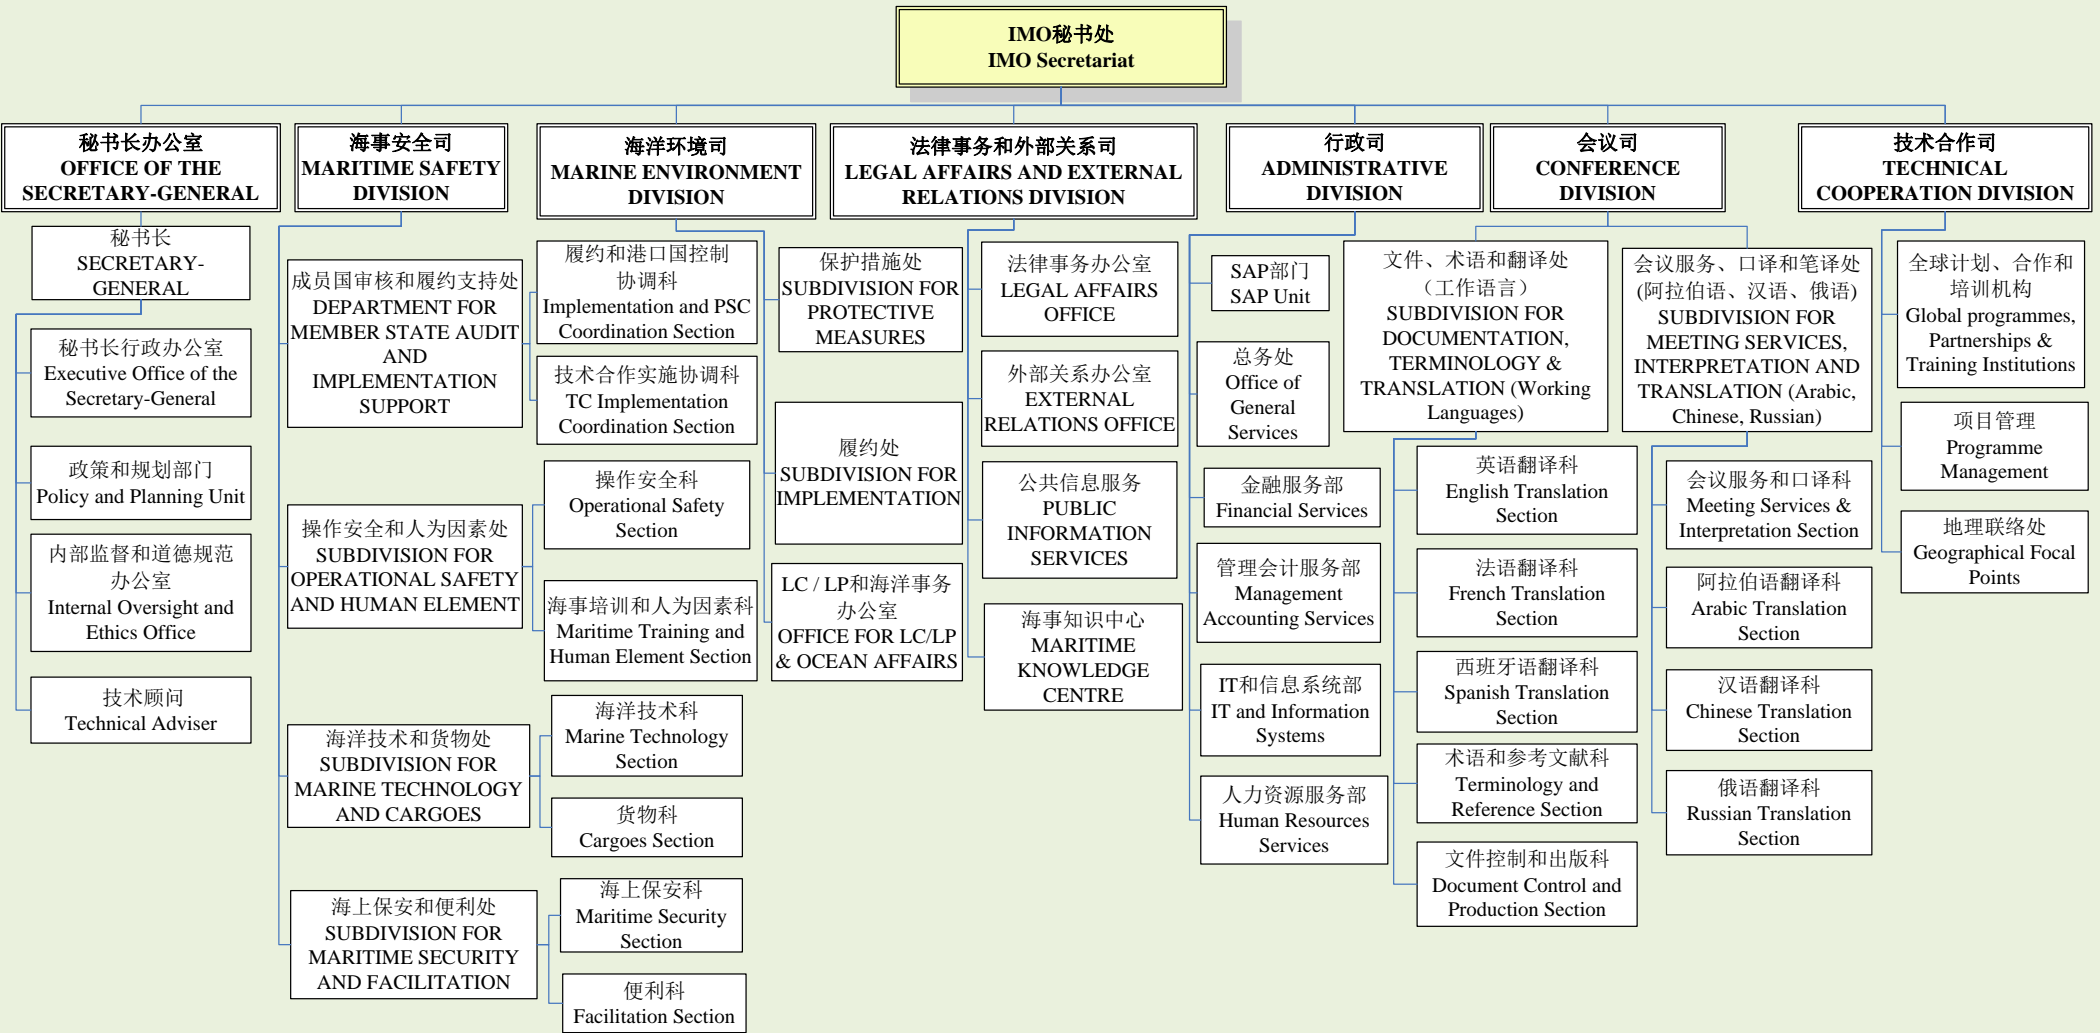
IMO秘书处
IMO Secretariat

秘书长办公室
OFFICE OF THE SECRETARY-GENERAL

秘书长
SECRETARY-GENERAL

秘书长行政办公室
Executive Office of the Secretary-General

政策和规划部门
Policy and Planning Unit

内部监督和道德规范办公室
Internal Oversight and Ethics Office

技术顾问
Technical Adviser

海事安全司
MARITIME SAFETY DIVISION

成员国审核和履约支持处
DEPARTMENT FOR MEMBER STATE AUDIT AND IMPLEMENTATION SUPPORT

操作安全和人为因素处
SUBDIVISION FOR OPERATIONAL SAFETY AND HUMAN ELEMENT

海洋技术和货物处
SUBDIVISION FOR MARINE TECHNOLOGY AND CARGOES

海上保安和便利处
SUBDIVISION FOR MARITIME SECURITY AND FACILITATION

履约和港口国控制协调科
Implementation and PSC Coordination Section

技术合作实施协调科
TC Implementation Coordination Section

操作安全科
Operational Safety Section

海事培训和人为因素科
Maritime Training and Human Element Section

海洋技术科
Marine Technology Section

货物科
Cargoes Section

海上保安科
Maritime Security Section

便利科
Facilitation Section

海洋环境司
MARINE ENVIRONMENT DIVISION

保护措施处
SUBDIVISION FOR PROTECTIVE MEASURES

履约处
SUBDIVISION FOR IMPLEMENTATION

LC / LP和海洋事务办公室
OFFICE FOR LC/LP & OCEAN AFFAIRS

法律事务和外部关系司
LEGAL AFFAIRS AND EXTERNAL RELATIONS DIVISION

法律事务办公室
LEGAL AFFAIRS OFFICE

外部关系办公室
EXTERNAL RELATIONS OFFICE

公共信息服务
PUBLIC INFORMATION SERVICES

海事知识中心
MARITIME KNOWLEDGE CENTRE

行政司
ADMINISTRATIVE DIVISION

SAP部门
SAP Unit

总务处
Office of General Services

金融服务部
Financial Services

管理会计服务部
Management Accounting Services

IT和信息系统部
IT and Information Systems

人力资源服务部
Human Resources Services

会议司
CONFERENCE DIVISION

文件、术语和翻译处（工作语言）
SUBDIVISION FOR DOCUMENTATION, TERMINOLOGY & TRANSLATION (Working Languages)

英语翻译科
English Translation Section

法语翻译科
French Translation Section

西班牙语翻译科
Spanish Translation Section

术语和参考文献科
Terminology and Reference Section

文件控制和出版科
Document Control and Production Section

会议服务、口译和笔译处（阿拉伯语、汉语、俄语）
SUBDIVISION FOR MEETING SERVICES, INTERPRETATION AND TRANSLATION (Arabic, Chinese, Russian)

会议服务和口译科
Meeting Services & Interpretation Section

阿拉伯语翻译科
Arabic Translation Section

汉语翻译科
Chinese Translation Section

俄语翻译科
Russian Translation Section

技术合作司
TECHNICAL COOPERATION DIVISION

全球计划、合作和培训机构
Global programmes, Partnerships & Training Institutions

项目管理
Programme Management

地理联络处
Geographical Focal Points